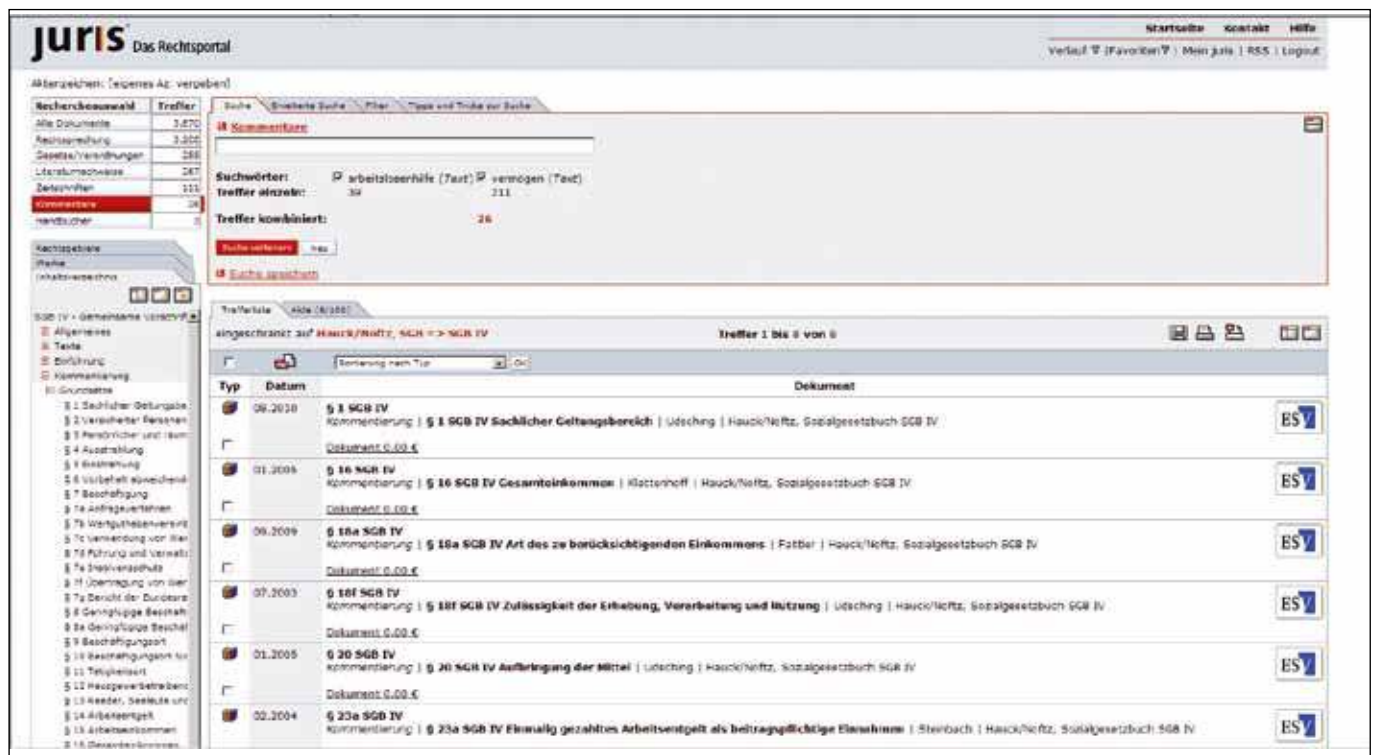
juris Das Rechtsportal

Startseite Kontakt Hilfe
Verlauf ▼ Favoriten ▼ | Mein juris | RSS | Logout

Aktenzeichen: [eigenes Az. vergeben]

| Recherchebauswahl | Treffer |
|---|---|
| Alle Dokumente | 3.870 |
| Rechtsprechung | 3.200 |
| Gesetze/Verordnungen | 288 |
| Literaturnachweise | 267 |
| Zeitschriften | 111 |
| Kommentare | 26 |
| Handbücher | 0 |

Suche | Erweiterte Suche | Filter | Tipps und Tricks zur Suche

Kommentare

Suchwörter: arbeitslosenhilfe (Text) vermögen (Text)
Treffer einzeln: 39 211
Treffer kombiniert: 26

Suche verfeinern | Neu

Suche speichern

Rechtsgebiete
Werke
Inhaltsverzeichnis

SGB IV - Gemeinsame Vorschrift
Allgemeines
Texte
Einführung
Kommentierung
Grundsätze
§ 1 Sachlicher Geltungsbe
§ 2 Versicherter Personen
§ 3 Persönlicher und räum
§ 4 Ausstrahlung
§ 5 Einstrahlung
§ 6 Vorbehalt abweichend
§ 7 Beschäftigung
§ 7a Anfrageverfahren
§ 7b Wertguthabenvereinb
§ 7c Verwendung von Wer
§ 7d Führung und Verwalt
§ 7e Insolvenzschutz
§ 7f Übertragung von Wer
§ 7g Bericht der Bundesre
§ 8 Geringfügige Beschäft
§ 8a Geringfügige Beschäf
§ 9 Beschäftigungsort
§ 10 Beschäftigungsort für
§ 11 Tätigkeitsort
§ 12 Hausgewerbetreibend
§ 13 Reeder, Seeleute und
§ 14 Arbeitsentgelt
§ 15 Arbeitseinkommen
§ 16 Gesamteinkommen

Trefferliste | Akte (8/100)

eingeschränkt auf Hauck/Noftz, SGB => SGB IV
Treffer 1 bis 6 von 6

Sortierung nach Typ | Ok

| Typ | Datum | Dokument |
|---|---|---|
| | 09.2010 | § 1 SGB IV Kommentierung \| § 1 SGB IV Sachlicher Geltungsbereich \| Udsching \| Hauck/Noftz, Sozialgesetzbuch SGB IV Dokument 0,00 € |
| | 01.2005 | § 16 SGB IV Kommentierung \| § 16 SGB IV Gesamteinkommen \| Klattenhoff \| Hauck/Noftz, Sozialgesetzbuch SGB IV Dokument 0,00 € |
| | 09.2009 | § 18a SGB IV Kommentierung \| § 18a SGB IV Art des zu berücksichtigenden Einkommens \| Fattler \| Hauck/Noftz, Sozialgesetzbuch SGB IV Dokument 0,00 € |
| | 07.2003 | § 18f SGB IV Kommentierung \| § 18f SGB IV Zulässigkeit der Erhebung, Verarbeitung und Nutzung \| Udsching \| Hauck/Noftz, Sozialgesetzbuch SGB IV Dokument 0,00 € |
| | 01.2005 | § 20 SGB IV Kommentierung \| § 20 SGB IV Aufbringung der Mittel \| Udsching \| Hauck/Noftz, Sozialgesetzbuch SGB IV Dokument 0,00 € |
| | 02.2004 | § 23a SGB IV Kommentierung \| § 23a SGB IV Einmalig gezahltes Arbeitsentgelt als beitragspflichtige Einnahmen \| Steinbach \| Hauck/Noftz, Sozialgesetzbuch SGB IV |

ES